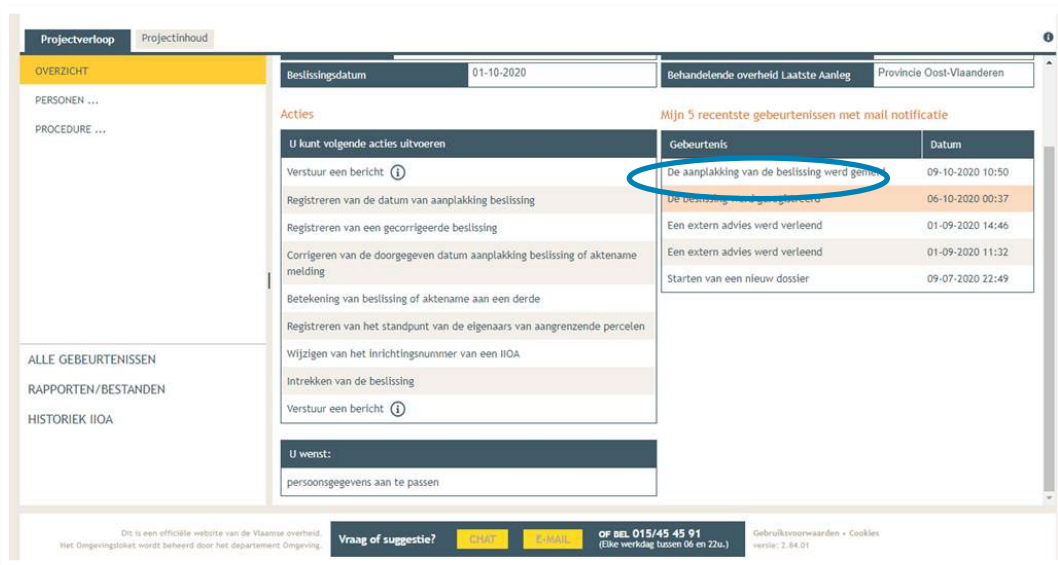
Projectverloop Projectinhoud

OVERZICHT
PERSONEN ...
PROCEDURE ...

ALLE GEBEURTENISSEN
RAPPORTEN/BESTANDEN
HISTORIEK IIOA

| Beslissingsdatum | 01-10-2020 |
|---|---|

| Behandelende overheid Laatste Aanleg | Provincie Oost-Vlaanderen |
|---|---|

Acties

| U kunt volgende acties uitvoeren |
|---|
| Verstuur een bericht |
| Registreren van de datum van aanplakking beslissing |
| Registreren van een gecorrigeerde beslissing |
| Corrigeren van de doorgegeven datum aanplakking beslissing of aktename melding |
| Betekening van beslissing of aktename aan een derde |
| Registreren van het standpunt van de eigenaars van aangrenzende percelen |
| Wijzigen van het inrichtingsnummer van een IIOA |
| Intrekken van de beslissing |
| Verstuur een bericht |

| U wenst: |
|---|
| persoonsgegevens aan te passen |

Mijn 5 recentste gebeurtenissen met mail notificatie

| Gebeurtenis | Datum |
|---|---|
| De aanplakking van de beslissing werd gemeld | 09-10-2020 10:50 |
| De beslissing werd geregistreerd | 06-10-2020 00:37 |
| Een extern advies werd verleend | 01-09-2020 14:46 |
| Een extern advies werd verleend | 01-09-2020 11:32 |
| Starten van een nieuw dossier | 09-07-2020 22:49 |

Dit is een officiële website van de Vlaamse overheid. Het Omgevingsloket wordt beheerd door het departement Omgeving.

Vraag of suggestie? CHAT E-MAIL OF BEL 015/45 45 91 (Elke werkdag tussen 06 en 22u.)

Gebruiksvoorwaarden • Cookies
versie: 2.84.01